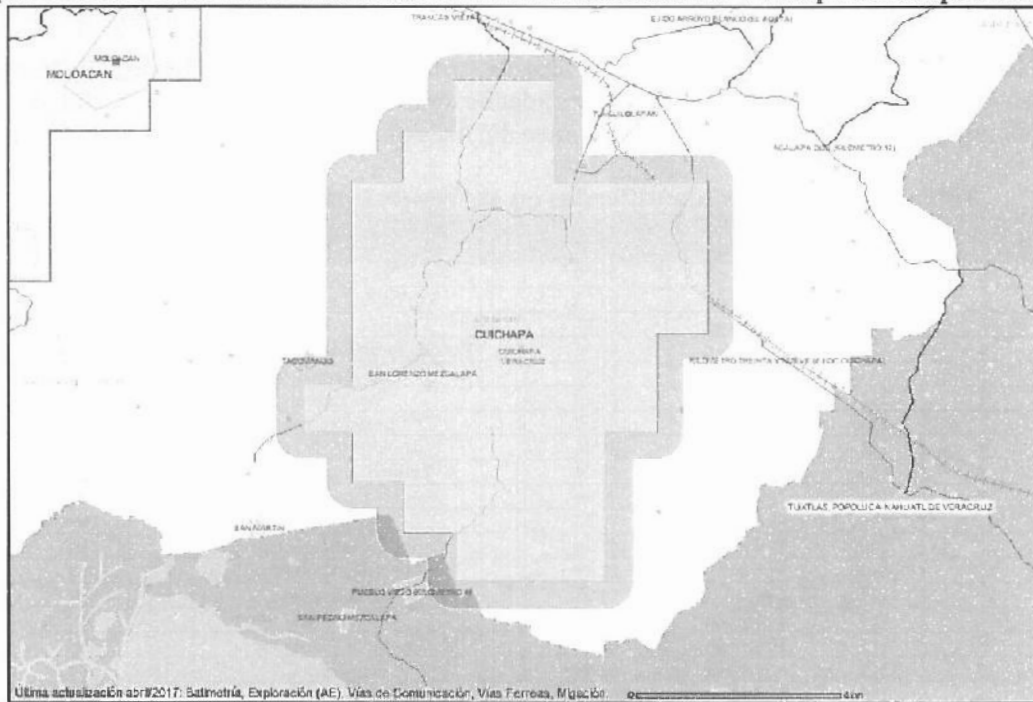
TRANCAS VIEJAS
EJIDO ARROYO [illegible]
MOLOACAN
MOLOACAN
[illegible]
ACALAPA DEL KILOMETRO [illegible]
CUICHAPA
CUICHAPA VERACRUZ
TABOGRANDE
SAN LORENZO MEZCALAPA
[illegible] TREINTA Y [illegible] CUICHAPA
SAN MARTIN
TUXTLAS, POPOLUCA Y NAHUATL DE VERACRUZ
PUEBLO VIEJO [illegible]
SAN PEDRO MEZCALAPA
Última actualización abril/2017: Batimetría, Exploración (AE), Vías de Comunicación, Vías Férreas, Migración.
0 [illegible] 4 km